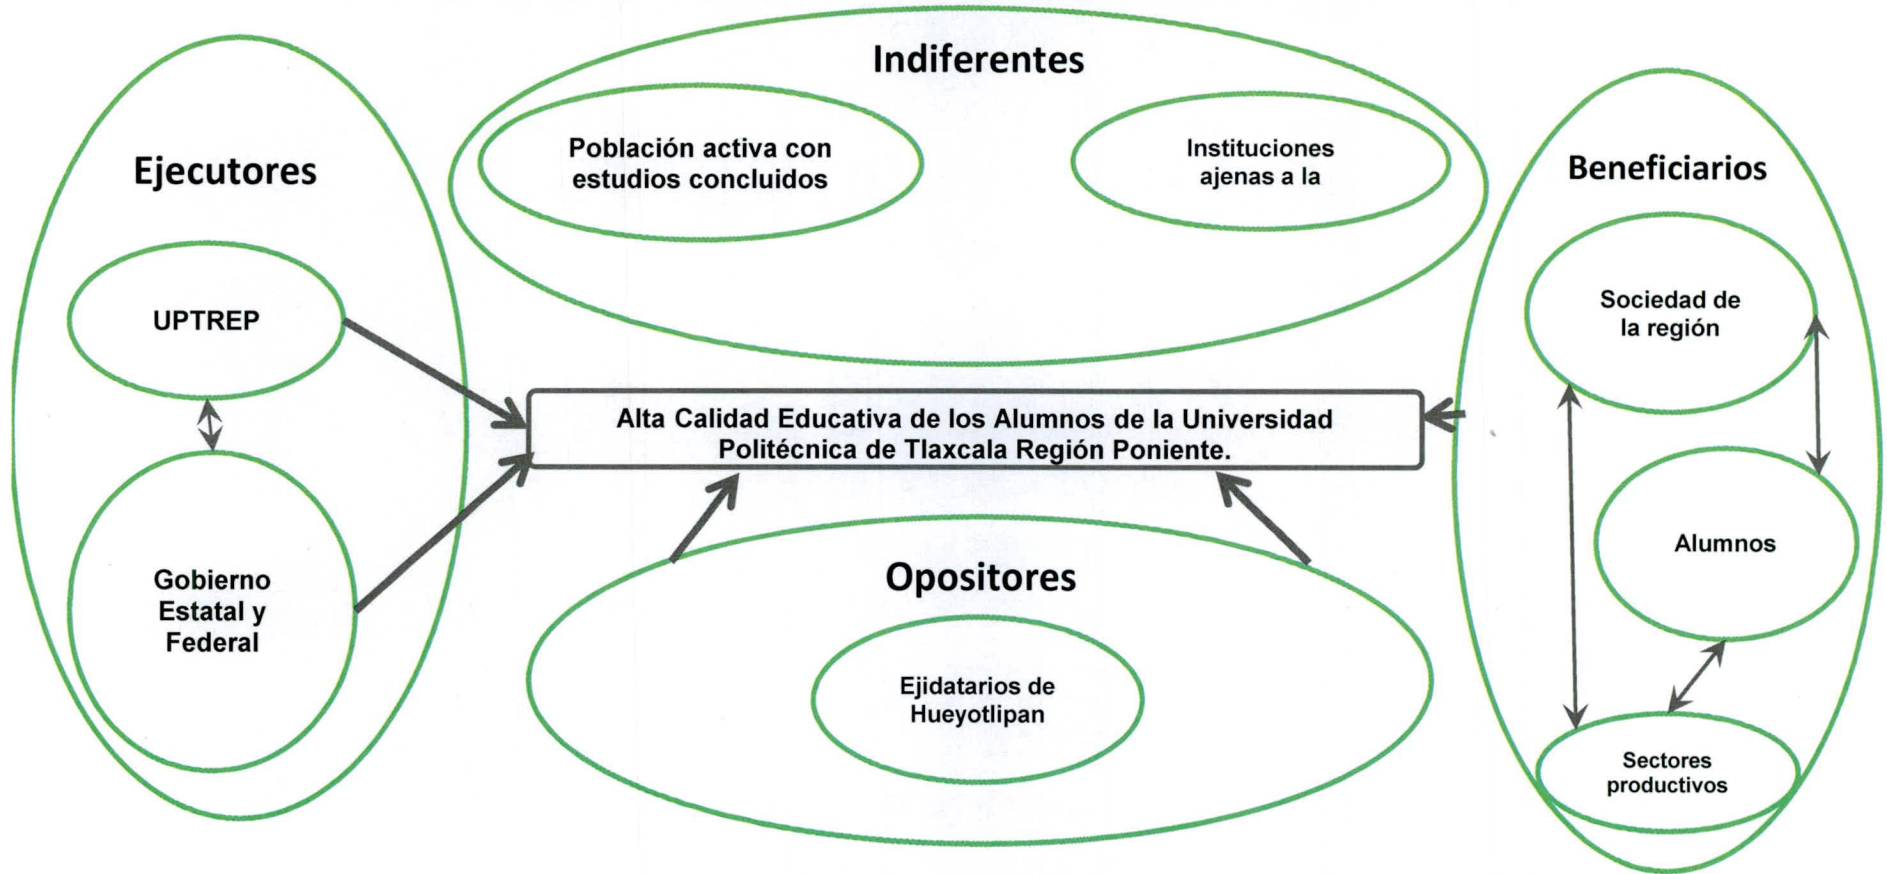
Indiferentes

Población activa con estudios concluidos

Instituciones ajenas a la

Ejecutores

UPTREP

Gobierno Estatal y Federal

Beneficiarios

Sociedad de la región

Alumnos

Sectores productivos

Alta Calidad Educativa de los Alumnos de la Universidad Politécnica de Tlaxcala Región Poniente.

Opositores

Ejidatarios de Hueyotlipan